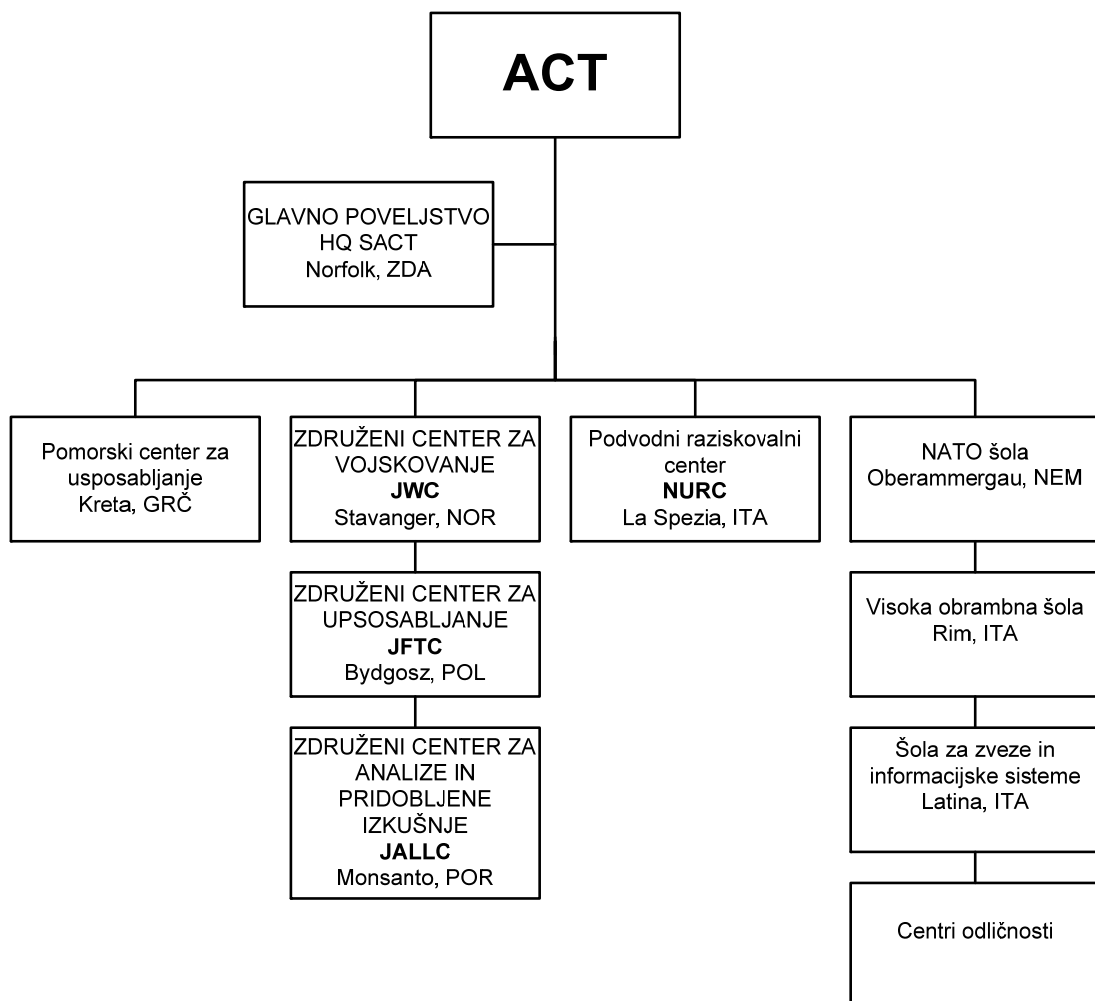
ACT

GLAVNO POVELJSTVO
HQ SACT
Norfolk, ZDA

Pomorski center za usposabljanje
Kreta, GRČ

ZDRUŽENI CENTER ZA VOJSKOVANJE
JWC
Stavanger, NOR

ZDRUŽENI CENTER ZA UPSOSABLJANJE
JFTC
Bydgosz, POL

ZDRUŽENI CENTER ZA ANALIZE IN PRIDOBLJENE IZKUŠNJE
JALLC
Monsanto, POR

Podvodni raziskovalni center
NURC
La Spezia, ITA

NATO šola
Oberammergau, NEM

Visoka obrambna šola
Rim, ITA

Šola za zveze in informacijske sisteme
Latina, ITA

Centri odličnosti